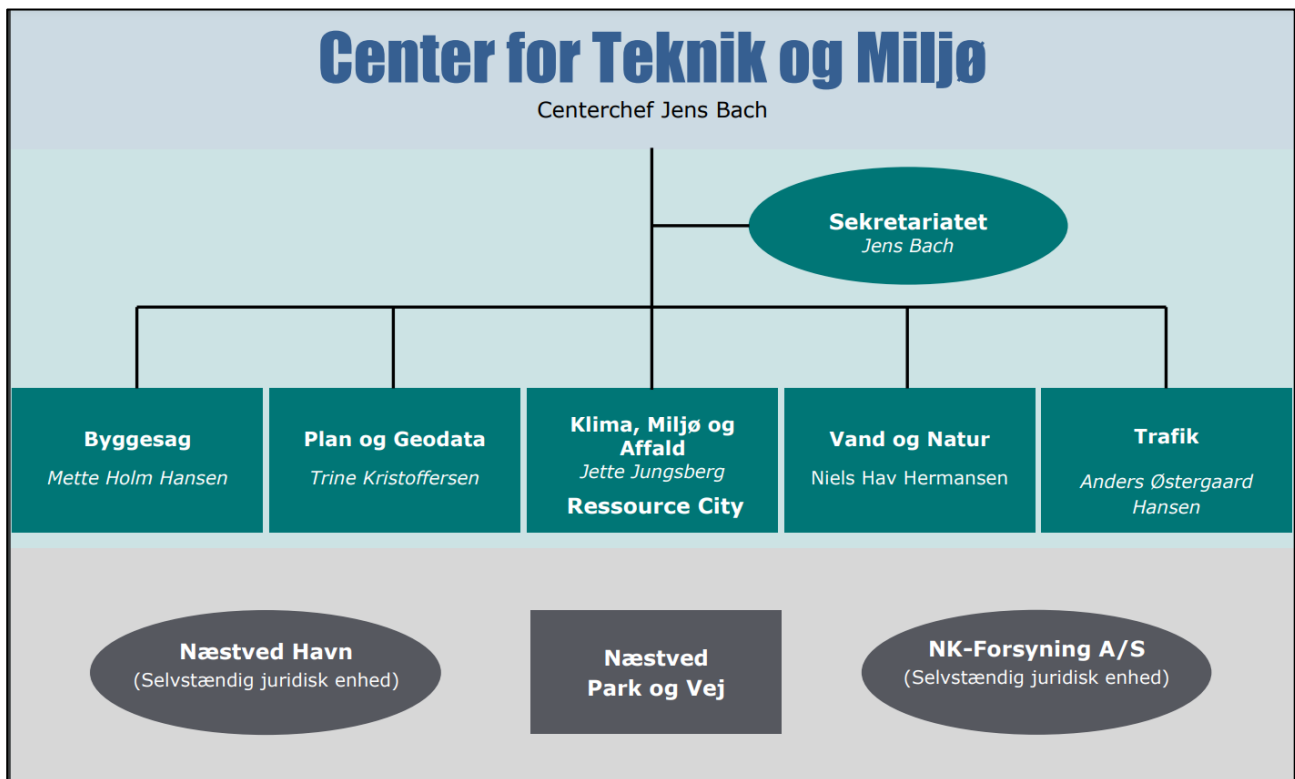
Center for Teknik og Miljø

Centerchef Jens Bach

Sekretariatet
Jens Bach

Byggesag
Mette Holm Hansen

Plan og Geodata
Trine Kristoffersen

Klima, Miljø og Affald
Jette Jungsberg
Ressource City

Vand og Natur
Niels Hav Hermansen

Trafik
Anders Østergaard Hansen

Næstved Havn
(Selvstændig juridisk enhed)

Næstved
Park og Vej

NK-Forsyning A/S
(Selvstændig juridisk enhed)